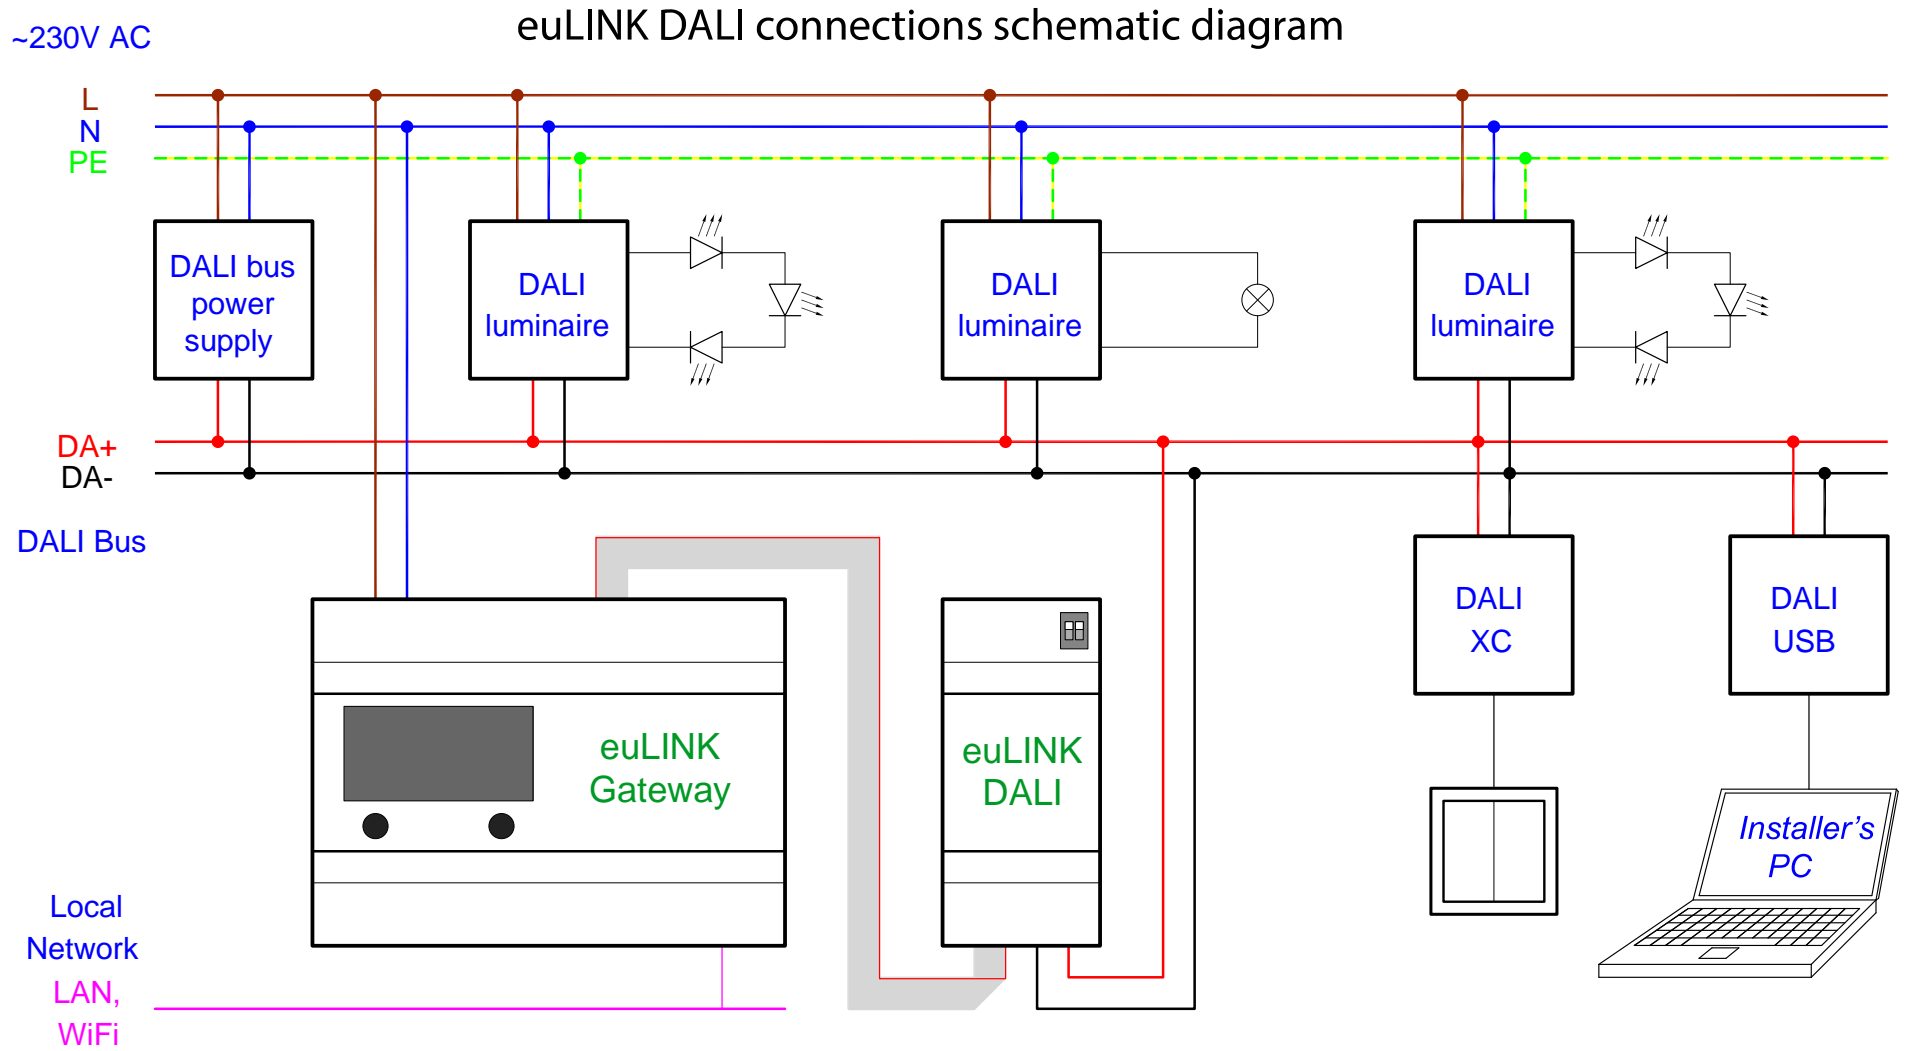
~230V AC

euLINK DALI connections schematic diagram

L
N
PE

DALI bus power supply

DALI luminaire

DALI luminaire

DALI luminaire

DA+
DA-

DALI Bus

DALI XC

DALI USB

euLINK Gateway

euLINK DALI

Installer's PC

Local Network
LAN,
WiFi